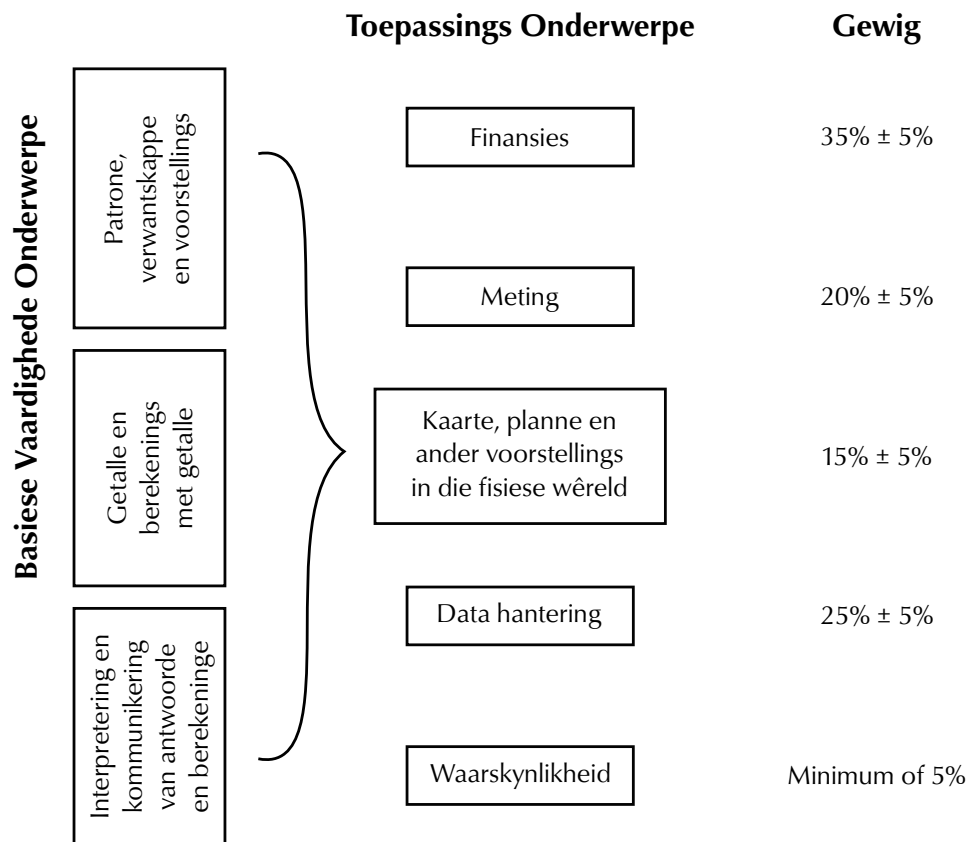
Basiese Vaardighede Onderwerpe

Patrone, verwantskappe en voorstellings

Getalle en berekenings met getalle

Interpretering en kommunikering van antwoorde en berekeninge

Toepassings Onderwerpe

Gewig

| Toepassings Onderwerpe | Gewig |
|---|---|
| Finansies | 35% ± 5% |
| Meting | 20% ± 5% |
| Kaarte, planne en ander voorstellings in die fisiese wêreld | 15% ± 5% |
| Data hantering | 25% ± 5% |
| Waarskynlikheid | Minimum of 5% |